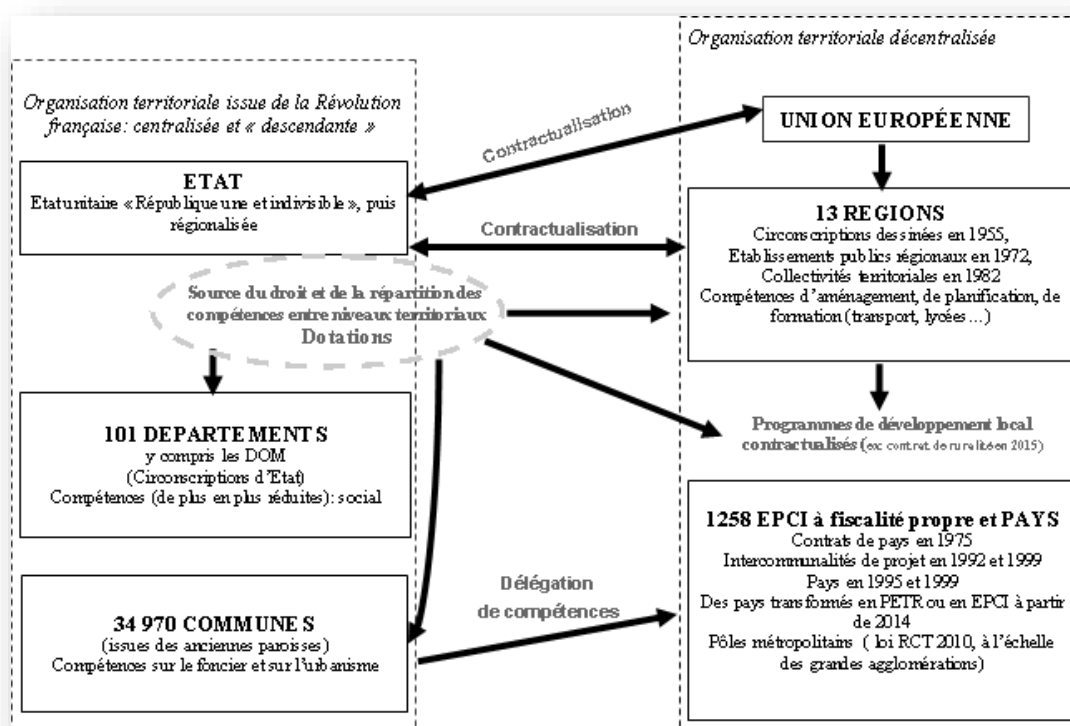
Organisation territoriale issue de la Révolution française: centralisée et « descendante »

Organisation territoriale décentralisée

Contractualisation

UNION EUROPÉENNE

ETAT
Etat unitaire « République une et indivisible », puis régionalisée

Contractualisation

13 REGIONS
Circonscriptions dessinées en 1955, Etablissements publics régionaux en 1972, Collectivités territoriales en 1982
Compétences d'aménagement, de planification, de formation (transport, lycées ...)

Source du droit et de la répartition des compétences entre niveaux territoriaux
Dotations

101 DEPARTEMENTS
y compris les DOM
(Circonscriptions d'Etat)
Compétences (de plus en plus réduites): social

Programmes de développement local contractualisés (ex: contrat de ruralité en 2015)

1258 EPCI à fiscalité propre et PAYS
Contrats de pays en 1975
Intercommunalités de projet en 1992 et 1999
Pays en 1995 et 1999
Des pays transformés en PETR ou en EPCI à partir de 2014
Pôles métropolitains ( loi RCT 2010, à l'échelle des grandes agglomérations)

Délégation de compétences

34 970 COMMUNES
(issues des anciennes paroisses)
Compétences sur le foncier et sur l'urbanisme